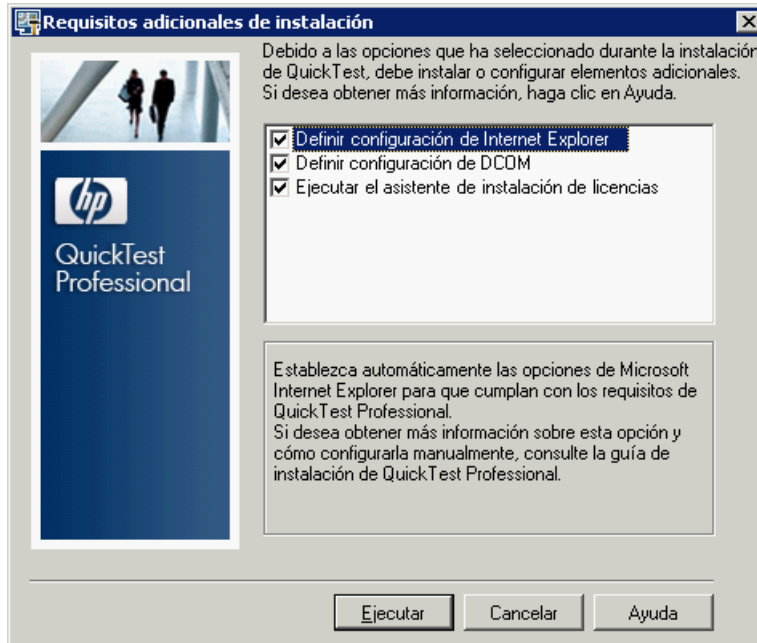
Requisitos adicionales de instalación

Debido a las opciones que ha seleccionado durante la instalación de QuickTest, debe instalar o configurar elementos adicionales. Si desea obtener más información, haga clic en Ayuda.

hp

QuickTest Professional

Definir configuración de Internet Explorer
Definir configuración de DCOM
Ejecutar el asistente de instalación de licencias

Establezca automáticamente las opciones de Microsoft Internet Explorer para que cumplan con los requisitos de QuickTest Professional.
Si desea obtener más información sobre esta opción y cómo configurarla manualmente, consulte la guía de instalación de QuickTest Professional.

Ejecutar Cancelar Ayuda